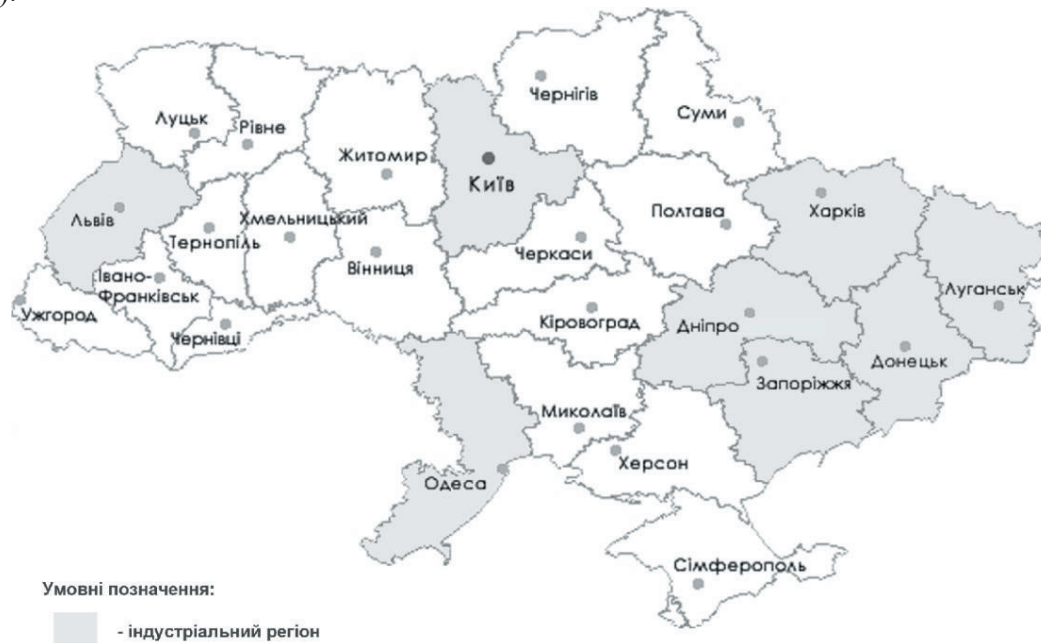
Чернігів
Суми
Луцьк
Рівне
Житомир
Київ
Львів
Хмельницький
Тернопіль
Полтава
Харків
Черкаси
Вінниця
Івано-Франківськ
Луганськ
Ужгород
Кіровоград
Дніпро
Чернівці
Донецьк
Запоріжжя
Миколаїв
Херсон
Одеса
Сімферополь

Умовні позначення:

- індустріальний регіон